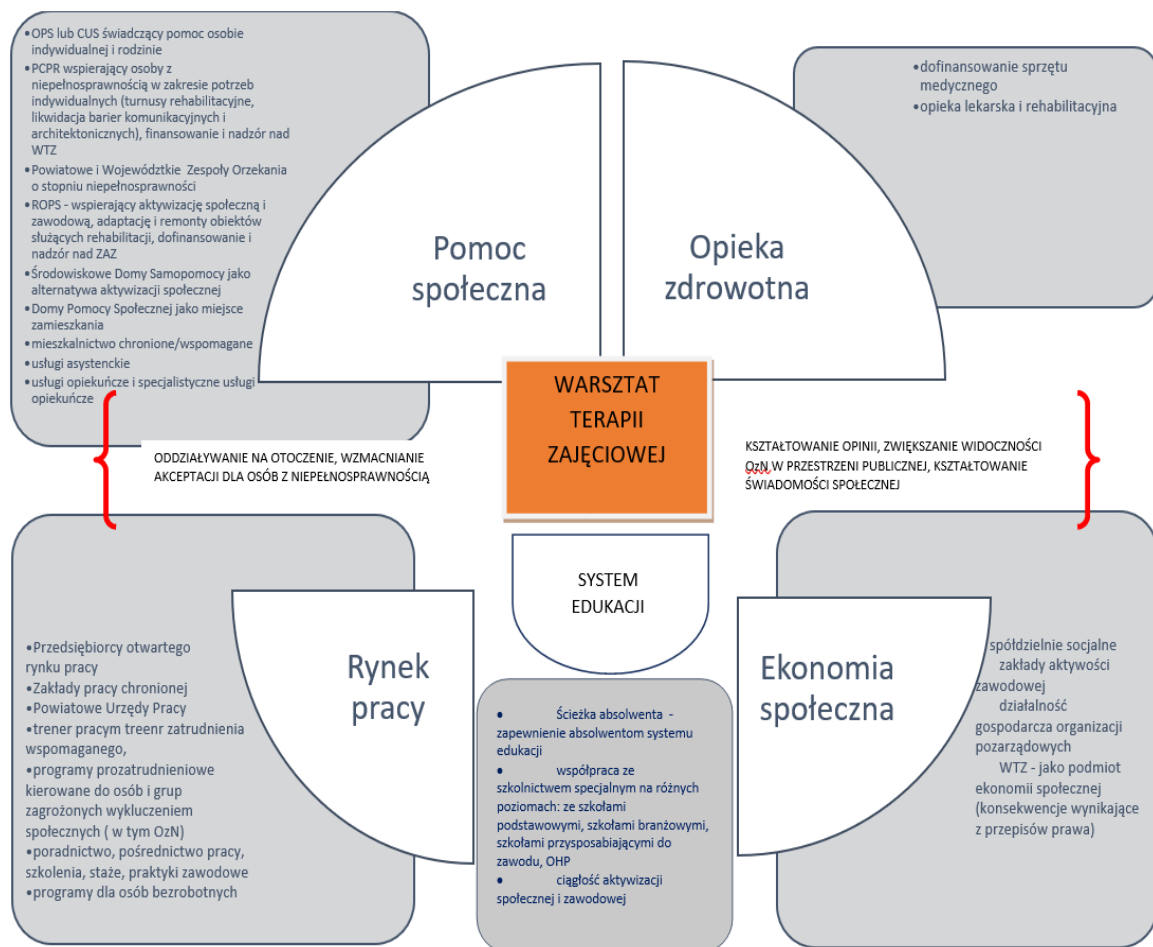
•OPS lub CUS świadczący pomoc osobie indywidualnej i rodzinie
•PCPR wspierający osoby z niepełnosprawnością w zakresie potrzeb indywidualnych (turnusy rehabilitacyjne, likwidacja barier komunikacyjnych i architektonicznych), finansowanie i nadzór nad WTZ
•Powiatowe i Województkie Zespoły Orzekania o stopniu niepełnosprawności
•ROPS - wspierający aktywizację społeczną i zawodową, adaptację i remonty obiektów służących rehabilitacji, dofinansowanie i nadzór nad ZAZ
•Środowiskowe Domy Samopomocy jako alternatywa aktywizacji społecznej
•Domy Pomocy Społecznej jako miejsce zamieszkania
•mieszkalnictwo chronione/wspomagane
•usługi asystenckie
•usługi opiekuńcze i specjalistyczne usługi opiekuńcze

•dofinansowanie sprzętu medycznego
•opieka lekarska i rehabilitacyjna

Pomoc społeczna

Opieka zdrowotna

WARSZTAT TERAPII ZAJĘCIOWEJ

ODDZIAŁYWANIE NA OTOCZENIE, WZMACNIANIE AKCEPTACJI DLA OSÓB Z NIEPEŁNOSPRAWNOŚCIĄ

KSZTAŁTOWANIE OPINII, ZWIĘKSZANIE WIDOCZNOŚCI OzN W PRZESTRZENI PUBLICZNEJ, KSZTAŁTOWANIE ŚWIADOMOŚCI SPOŁECZNEJ

SYSTEM EDUKACJI

Rynek pracy

Ekonomia społeczna

•Przedsiębiorcy otwartego rynku pracy
•Zakłady pracy chronionej
•Powiatowe Urzędy Pracy
•trener pracym treenr zatrudnienia wspomaganego,
•programy prozatrudnieniowe kierowane do osób i grup zagrożonych wykluczeniem społecznych ( w tym OzN)
•poradnictwo, pośrednictwo pracy, szkolenia, staże, praktyki zawodowe
•programy dla osób bezrobotnych

• Ścieżka absolwenta - zapewnienie absolwentom systemu edukacji
• współpraca ze szkolnictwem specjalnym na różnych poziomach: ze szkołami podstawowymi, szkołami branżowymi, szkołami przysposabiającymi do zawodu, OHP
• ciągłość aktywizacji społecznej i zawodowej

spółdzielnie socjalne
zakłady aktywości zawodowej
działalność gospodarcza organizacji pozarządowych
WTZ - jako podmiot ekonomii społecznej (konsekwencje wynikające z przepisów prawa)